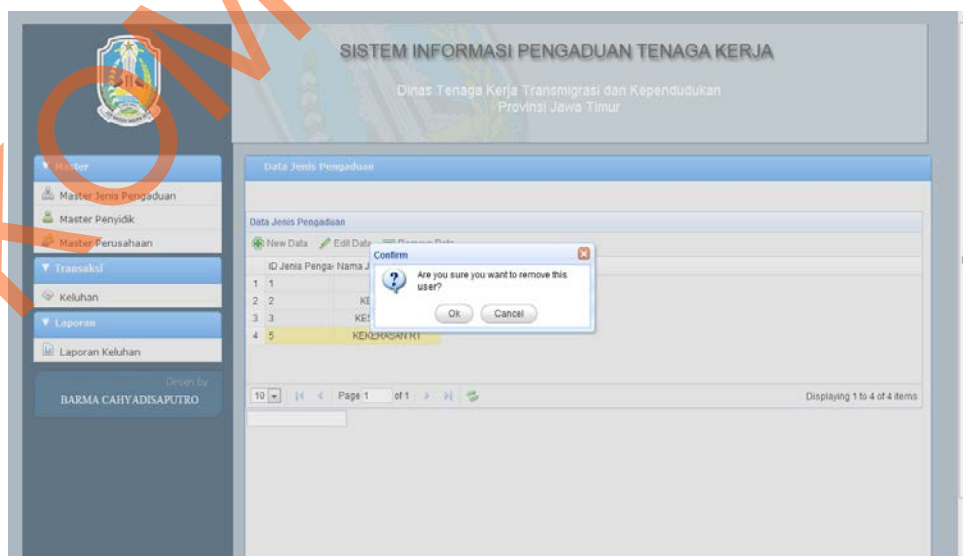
SISTEM INFORMASI PENGADUAN TENAGA KERJA

Dinas Tenaga Kerja Transmigrasi dan Kependudukan
Provinsi Jawa Timur

Master

Master Jenis Pengaduan

Master Penyidik

Master Perusahaan

Transaksi

Keluhan

Laporan

Laporan Keluhan

Design by
BARMA CAHYADISAPUTRO

Data Jenis Pengaduan

Data Jenis Pengaduan

New Data Edit Data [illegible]

ID Jenis Penga Nama J

1 1
2 2 KE
3 3 KES
4 5 KEKERASAN RT

Confirm

Are you sure you want to remove this user?

Ok Cancel

10 Page 1 of 1

Displaying 1 to 4 of 4 items